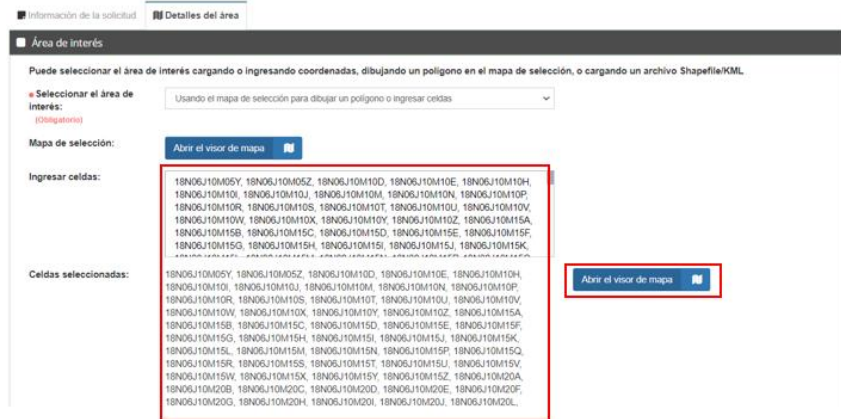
Información de la solicitud
Detalles del área

Área de interés

Puede seleccionar el área de interés cargando o ingresando coordenadas, dibujando un polígono en el mapa de selección, o cargando un archivo Shapefile/KML.

Seleccionar el área de interés:
(Obligatorio)

Usando el mapa de selección para dibujar un polígono o ingresar celdas

Mapa de selección:
Abrir el visor de mapa

Ingresar celdas:
18N06J10M05Y, 18N06J10M05Z, 18N06J10M10D, 18N06J10M10E, 18N06J10M10H, 18N06J10M10I, 18N06J10M10J, 18N06J10M10M, 18N06J10M10N, 18N06J10M10P, 18N06J10M10R, 18N06J10M10S, 18N06J10M10T, 18N06J10M10U, 18N06J10M10V, 18N06J10M10W, 18N06J10M10X, 18N06J10M10Y, 18N06J10M10Z, 18N06J10M15A, 18N06J10M15B, 18N06J10M15C, 18N06J10M15D, 18N06J10M15E, 18N06J10M15F, 18N06J10M15G, 18N06J10M15H, 18N06J10M15I, 18N06J10M15J, 18N06J10M15K, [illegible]

Celdas seleccionadas:
18N06J10M05Y, 18N06J10M05Z, 18N06J10M10D, 18N06J10M10E, 18N06J10M10H, 18N06J10M10I, 18N06J10M10J, 18N06J10M10M, 18N06J10M10N, 18N06J10M10P, 18N06J10M10R, 18N06J10M10S, 18N06J10M10T, 18N06J10M10U, 18N06J10M10V, 18N06J10M10W, 18N06J10M10X, 18N06J10M10Y, 18N06J10M10Z, 18N06J10M15A, 18N06J10M15B, 18N06J10M15C, 18N06J10M15D, 18N06J10M15E, 18N06J10M15F, 18N06J10M15G, 18N06J10M15H, 18N06J10M15I, 18N06J10M15J, 18N06J10M15K, 18N06J10M15L, 18N06J10M15M, 18N06J10M15N, 18N06J10M15P, 18N06J10M15Q, 18N06J10M15R, 18N06J10M15S, 18N06J10M15T, 18N06J10M15U, 18N06J10M15V, 18N06J10M15W, 18N06J10M15X, 18N06J10M15Y, 18N06J10M15Z, 18N06J10M20A, 18N06J10M20B, 18N06J10M20C, 18N06J10M20D, 18N06J10M20E, 18N06J10M20F, 18N06J10M20G, 18N06J10M20H, 18N06J10M20I, 18N06J10M20J, 18N06J10M20L,

Abrir el visor de mapa